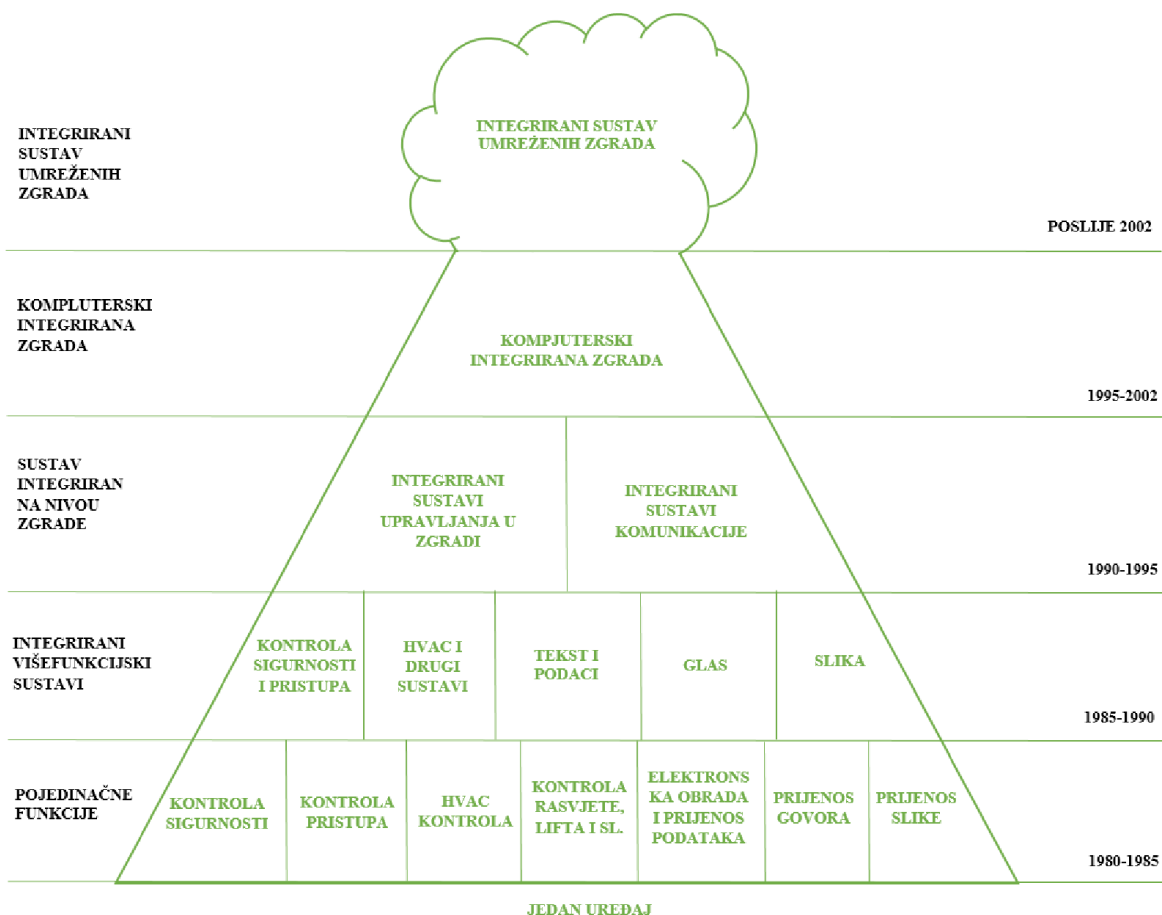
INTEGRIRANI SUSTAV UMREŽENIH ZGRADA

INTEGRIRANI SUSTAV UMREŽENIH ZGRADA

POSLIJE 2002

KOMPLUTERSKI INTEGRIRANA ZGRADA

KOMPJUTERSKI INTEGRIRANA ZGRADA

1995-2002

SUSTAV INTEGRIRAN NA NIVOU ZGRADE

INTEGRIRANI SUSTAVI UPRAVLJANJA U ZGRADI

INTEGRIRANI SUSTAVI KOMUNIKACIJE

1990-1995

INTEGRIRANI VIŠEFUNKCIJSKI SUSTAVI

KONTROLA SIGURNOSTI I PRISTUPA

HVAC I DRUGI SUSTAVI

TEKST I PODACI

GLAS

SLIKA

1985-1990

POJEDINAČNE FUNKCIJE

KONTROLA SIGURNOSTI

KONTROLA PRISTUPA

HVAC KONTROLA

KONTROLA RASVJETE, LIFTA I SL.

ELEKTRONSKA OBRADA I PRIJENOS PODATAKA

PRIJENOS GOVORA

PRIJENOS SLIKE

1980-1985

JEDAN UREĐAJ